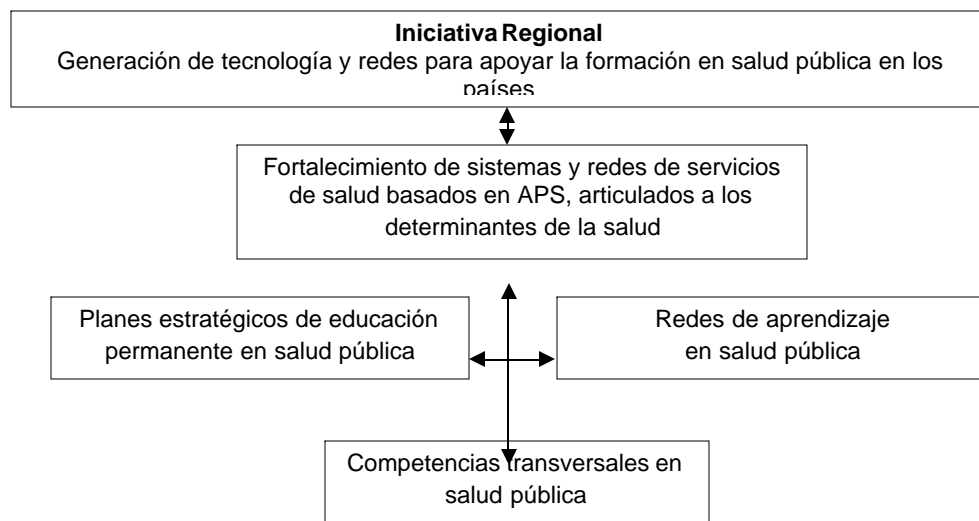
Iniciativa Regional
Generación de tecnología y redes para apoyar la formación en salud pública en los países

Fortalecimiento de sistemas y redes de servicios de salud basados en APS, articulados a los determinantes de la salud

Planes estratégicos de educación permanente en salud pública

Redes de aprendizaje en salud pública

Competencias transversales en salud pública